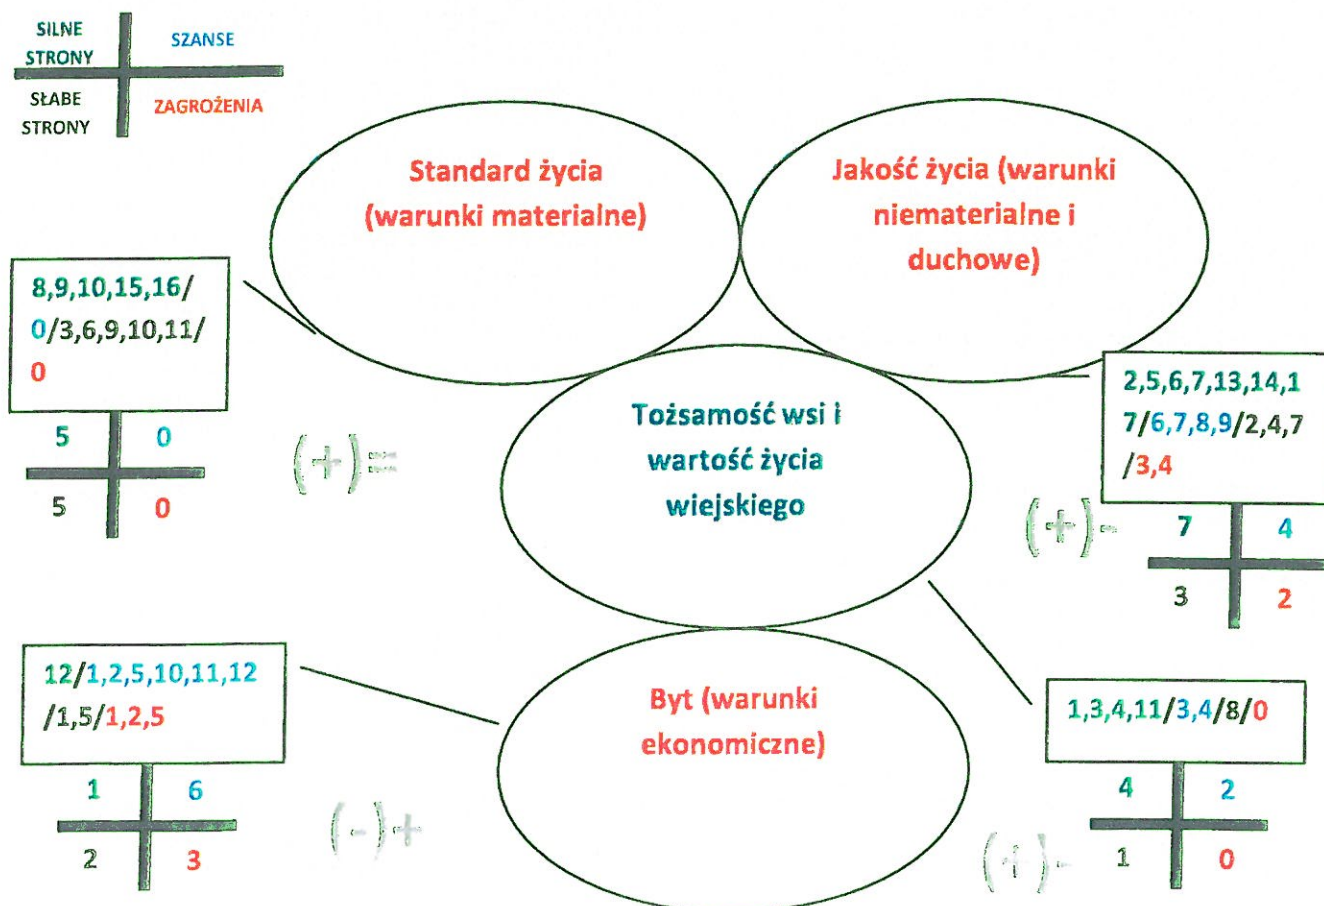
| SILNE STRONY | SZANSE |
|---|---|
| SŁABE STRONY | ZAGROŻENIA |

Standard życia (warunki materialne)

Jakość życia (warunki niematerialne i duchowe)

8,9,10,15,16/0/3,6,9,10,11/0

| 5 | 0 |
|---|---|
| 5 | 0 |

(+)=

Tożsamość wsi i wartość życia wiejskiego

2,5,6,7,13,14,17/6,7,8,9/2,4,7/3,4

(+)-

| 7 | 4 |
|---|---|
| 3 | 2 |

12/1,2,5,10,11,12/1,5/1,2,5

| 1 | 6 |
|---|---|
| 2 | 3 |

(-)+

Byt (warunki ekonomiczne)

1,3,4,11/3,4/8/0

| 4 | 2 |
|---|---|
| 1 | 0 |

(+)-